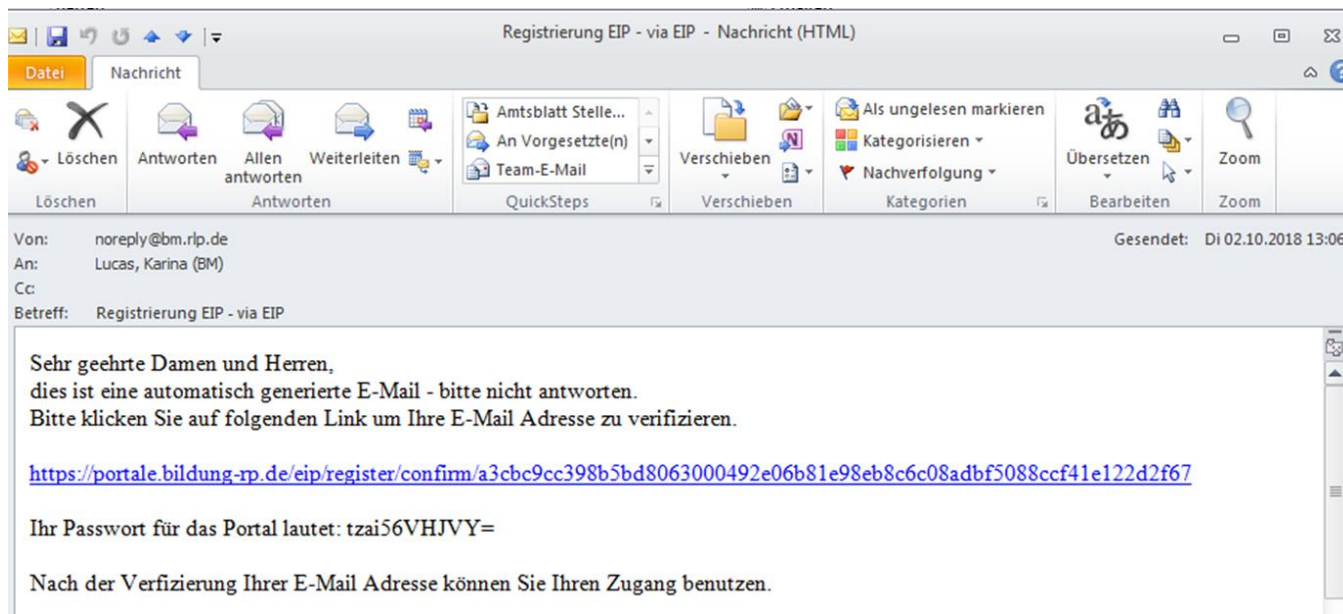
Registrierung EIP - via EIP - Nachricht (HTML)

Datei Nachricht

Löschen
Löschen

Antworten Allen antworten Weiterleiten
Antworten

Amtsblatt Stelle...
An Vorgesetzte(n)
Team-E-Mail
QuickSteps

Verschieben
Verschieben

Als ungelesen markieren
Kategorisieren
Nachverfolgung
Kategorien

Übersetzen
Bearbeiten

Zoom
Zoom

Von: noreply@bm.rlp.de
An: Lucas, Karina (BM)
Cc:
Betreff: Registrierung EIP - via EIP
Gesendet: Di 02.10.2018 13:06

Sehr geehrte Damen und Herren,
dies ist eine automatisch generierte E-Mail - bitte nicht antworten.
Bitte klicken Sie auf folgenden Link um Ihre E-Mail Adresse zu verifizieren.

https://portale.bildung-rp.de/eip/register/confirm/a3cbc9cc398b5bd8063000492e06b81e98eb8c6c08adbf5088ccf41e122d2f67

Ihr Passwort für das Portal lautet: tzai56VHJVY=

Nach der Verfizierung Ihrer E-Mail Adresse können Sie Ihren Zugang benutzen.